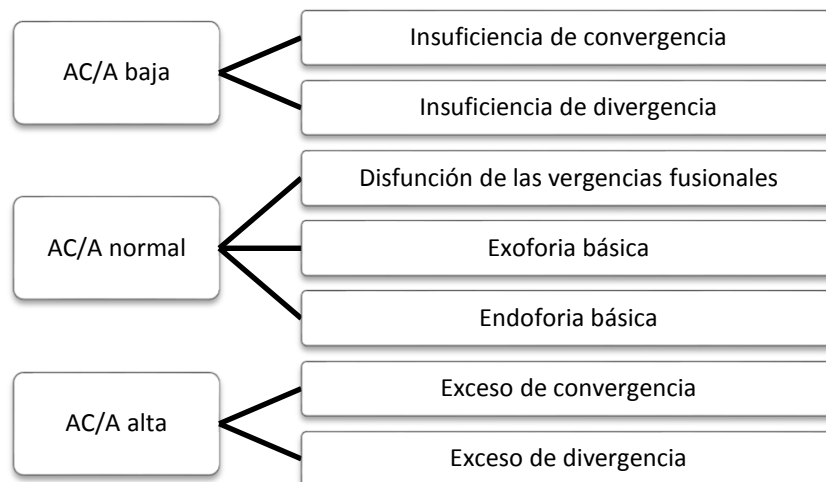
AC/A baja

Insuficiencia de convergencia

Insuficiencia de divergencia

AC/A normal

Disfunción de las vergencias fusionales

Exoforia básica

Endoforia básica

AC/A alta

Exceso de convergencia

Exceso de divergencia